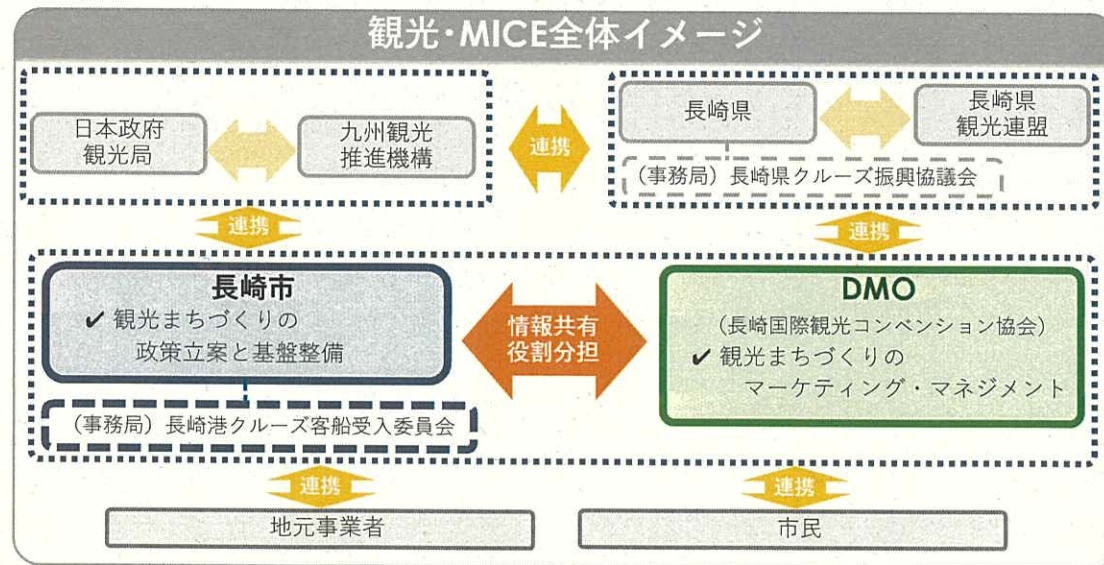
観光・MICE全体イメージ

日本政府
観光局

九州観光
推進機構

連携

長崎県

長崎県
観光連盟

（事務局）長崎県クルーズ振興協議会

連携

連携

長崎市
✔ 観光まちづくりの
政策立案と基盤整備

情報共有
役割分担

DMO
（長崎国際観光コンベンション協会）
✔ 観光まちづくりの
マーケティング・マネジメント

（事務局）長崎港クルーズ客船受入委員会

連携

連携

地元事業者

市民